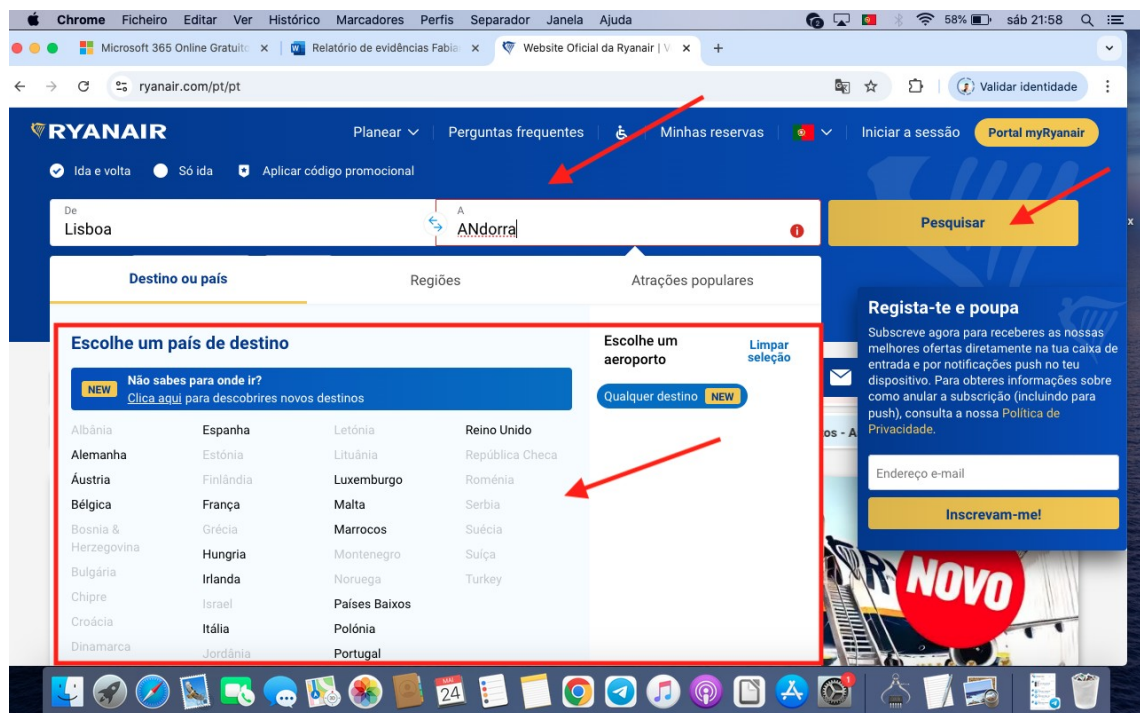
Chrome Ficheiro Editar Ver Histórico Marcadores Perfis Separador Janela Ajuda 58% sáb 21:58

Microsoft 365 Online Gratuito × Relatório de evidências Fabia × Website Oficial da Ryanair | V × +

ryanair.com/pt/pt

Validar identidade

RYANAIR

Planear Perguntas frequentes Minhas reservas Iniciar a sessão Portal myRyanair

Ida e volta Só ida Aplicar código promocional

De
Lisboa

A
ANdorra

Pesquisar

Destino ou país Regiões Atrações populares

Escolhe um país de destino

NEW Não sabes para onde ir?
Clica aqui para descobrires novos destinos

Albânia
Alemanha
Áustria
Bélgica
Bosnia & Herzegovina
Bulgária
Chipre
Croácia
Dinamarca

Espanha
Estónia
Finlândia
França
Grécia
Hungria
Irlanda
Israel
Itália
Jordânia

Letónia
Lituânia
Luxemburgo
Malta
Marrocos
Montenegro
Noruega
Países Baixos
Polónia
Portugal

Reino Unido
República Checa
Roménia
Serbia
Suécia
Suiça
Turkey

Escolhe um aeroporto

Limpar seleção

Qualquer destino NEW

Regista-te e poupa

Subscreve agora para receberes as nossas melhores ofertas diretamente na tua caixa de entrada e por notificações push no teu dispositivo. Para obteres informações sobre como anular a subscrição (incluindo para push), consulta a nossa Política de Privacidade.

Endereço e-mail

Inscrevam-me!

os - A

NOVO

24